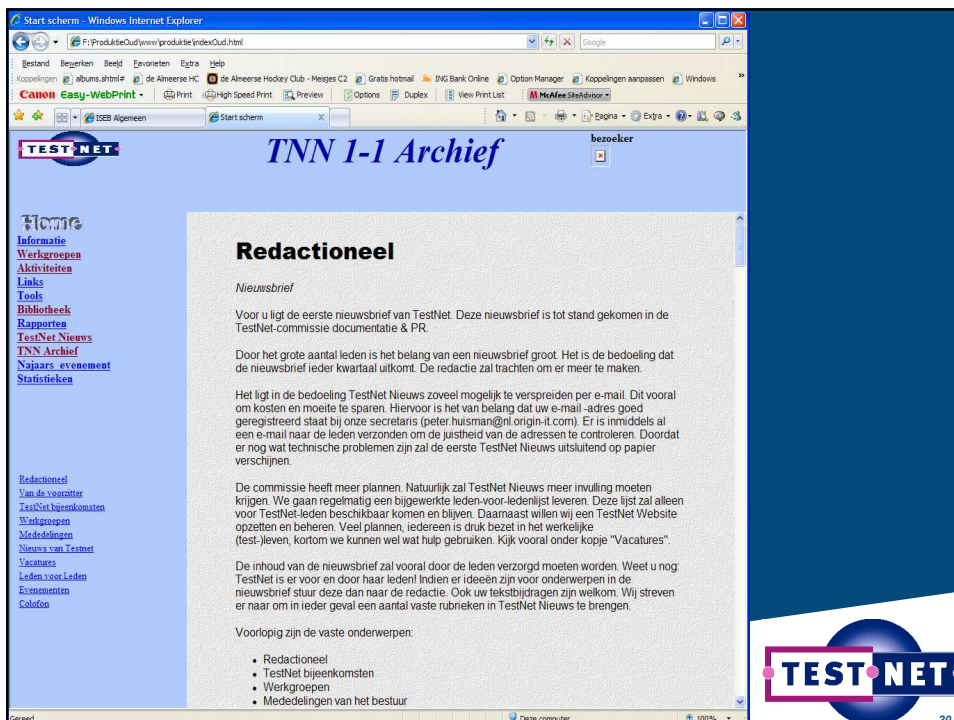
Start scherm - Windows Internet Explorer

F:\ProduktieOud\www\produktie\indexOud.html

Google

Bestand Bewerken Beeld Favorieten Extra Help

Koppelingen albums.shtml# de Almeerse HC de Almeerse Hockey Club - Meisjes C2 Gratis hotmail ING Bank Online Option Manager Koppelingen aanpassen Windows

Canon Easy-WebPrint Print High Speed Print Preview Options Duplex View Print List McAfee SiteAdvisor

ISEB Algemeen Start scherm

Pagina Extra

TEST NET

TNN 1-1 Archief

bezoeker

Home
Informatie
Werkgroepen
Aktiviteiten
Links
Tools
Bibliotheek
Rapporten
TestNet Nieuws
TNN Archief
Najaars evenement
Statistieken

Redactioneel
Van de voorzitter
TestNet bijeenkomsten
Werkgroepen
Mededelingen
Nieuws van Testnet
Vacatures
Leden voor Leden
Evenementen
Colofon

Redactioneel

Nieuwsbrief

Voor u ligt de eerste nieuwsbrief van TestNet. Deze nieuwsbrief is tot stand gekomen in de TestNet-commissie documentatie & PR.

Door het grote aantal leden is het belang van een nieuwsbrief groot. Het is de bedoeling dat de nieuwsbrief ieder kwartaal uitkomt. De redactie zal trachten om er meer te maken.

Het ligt in de bedoeling TestNet Nieuws zoveel mogelijk te verspreiden per e-mail. Dit vooral om kosten en moeite te sparen. Hiervoor is het van belang dat uw e-mail -adres goed geregistreerd staat bij onze secretaris (peter.huisman@nl.origin-it.com). Er is inmiddels al een e-mail naar de leden verzonden om de juistheid van de adressen te controleren. Doordat er nog wat technische problemen zijn zal de eerste TestNet Nieuws uitsluitend op papier verschijnen.

De commissie heeft meer plannen. Natuurlijk zal TestNet Nieuws meer invulling moeten krijgen. We gaan regelmatig een bijgewerkte leden-voor-ledenlijst leveren. Deze lijst zal alleen voor TestNet-leden beschikbaar komen en blijven. Daarnaast willen wij een TestNet Website opzetten en beheren. Veel plannen, iedereen is druk bezet in het werkelijke (test-)leven, kortom we kunnen wel wat hulp gebruiken. Kijk vooral onder kopje "Vacatures".

De inhoud van de nieuwsbrief zal vooral door de leden verzorgd moeten worden. Weet u nog: TestNet is er voor en door haar leden! Indien er ideeën zijn voor onderwerpen in de nieuwsbrief stuur deze dan naar de redactie. Ook uw tekstbijdragen zijn welkom. Wij streven er naar om in ieder geval een aantal vaste rubrieken in TestNet Nieuws te brengen.

Voorlopig zijn de vaste onderwerpen:

• Redactioneel
• TestNet bijeenkomsten
• Werkgroepen
• Mededelingen van het bestuur

Gereed

Deze computer

100%

TEST NET

30